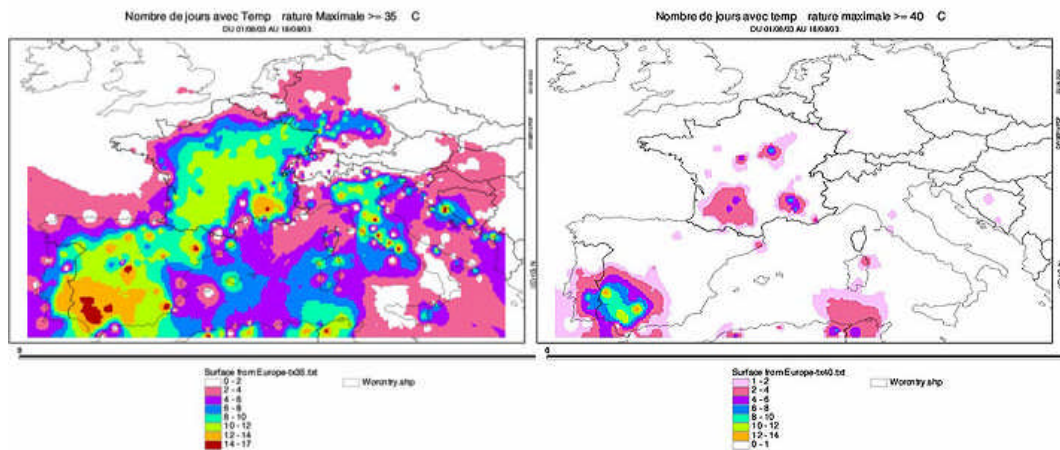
Nombre de jours avec Temp rature Maximale >= 35 C
DU 01/08/03 AU 18/08/03

Surface from Europe-tx35.txt
0 - 2
2 - 4
4 - 6
6 - 8
8 - 10
10 - 12
12 - 14
14 - 17

Worcntry.shp

Nombre de jours avec temp rature maximale >= 40 C
DU 01/08/03 AU 18/08/03

Surface from Europe-tx40.txt
1 - 2
2 - 4
4 - 6
6 - 8
8 - 10
10 - 12
12 - 14
0 - 1

Worcntry.shp